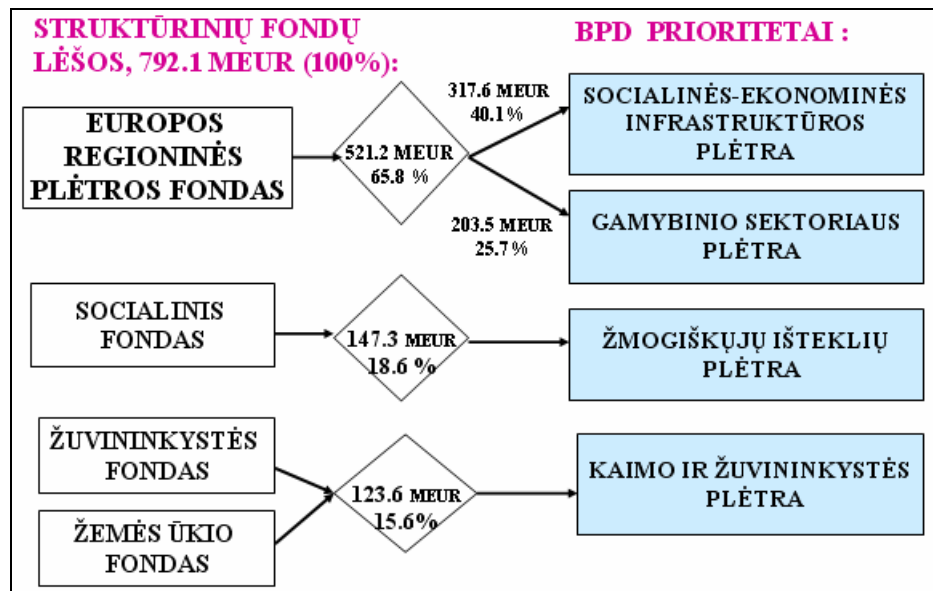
STRUKTŪRINIŲ FONDŲ LĖŠOS, 792.1 MEUR (100%):

BPD PRIORITETAI :

EUROPOS REGIONINĖS PLĖTROS FONDAS

521.2 MEUR 65.8 %

317.6 MEUR 40.1%

SOCIALINĖS-EKONOMINĖS INFRASTRUKTŪROS PLĖTRA

203.5 MEUR 25.7%

GAMYBINIO SEKTORIAUS PLĖTRA

SOCIALINIS FONDAS

147.3 MEUR 18.6 %

ŽMOGIŠKŲJŲ IŠTEKLIŲ PLĖTRA

ŽUVININKYSTĖS FONDAS

ŽEMĖS ŪKIO FONDAS

123.6 MEUR 15.6%

KAIMO IR ŽUVININKYSTĖS PLĖTRA